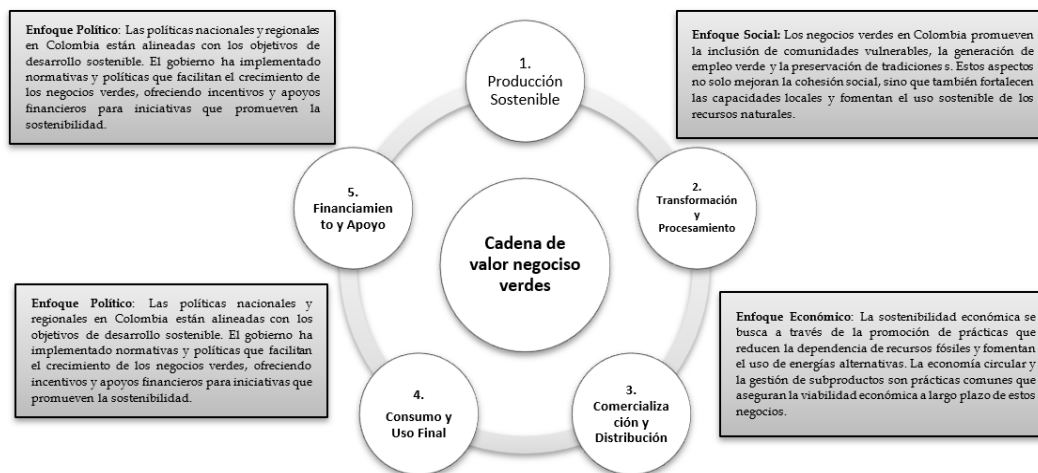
**Enfoque Político**: Las políticas nacionales y regionales en Colombia están alineadas con los objetivos de desarrollo sostenible. El gobierno ha implementado normativas y políticas que facilitan el crecimiento de los negocios verdes, ofreciendo incentivos y apoyos financieros para iniciativas que promueven la sostenibilidad.

1. Producción Sostenible

**Enfoque Social:** Los negocios verdes en Colombia promueven la inclusión de comunidades vulnerables, la generación de empleo verde y la preservación de tradiciones s. Estos aspectos no solo mejoran la cohesión social, sino que también fortalecen las capacidades locales y fomentan el uso sostenible de los recursos naturales.

5. Financiamien to y Apoyo

Cadena de valor negociso verdes

2. Transformación y Procesamiento

**Enfoque Político**: Las políticas nacionales y regionales en Colombia están alineadas con los objetivos de desarrollo sostenible. El gobierno ha implementado normativas y políticas que facilitan el crecimiento de los negocios verdes, ofreciendo incentivos y apoyos financieros para iniciativas que promueven la sostenibilidad.

**Enfoque Económico**: La sostenibilidad económica se busca a través de la promoción de prácticas que reducen la dependencia de recursos fósiles y fomentan el uso de energías alternativas. La economía circular y la gestión de subproductos son prácticas comunes que aseguran la viabilidad económica a largo plazo de estos negocios.

4. Consumo y Uso Final

3. Comercializa ción y Distribución